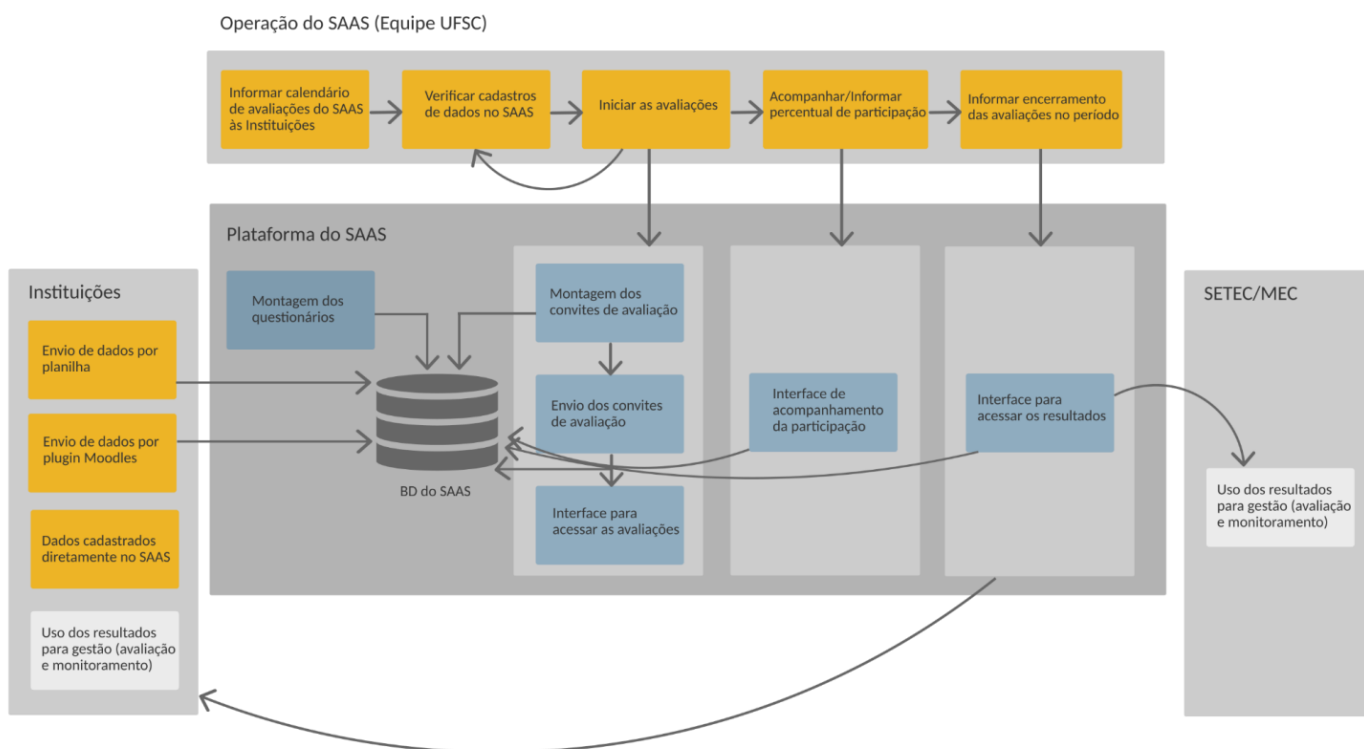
Operação do SAAS (Equipe UFSC)

Informar calendário de avaliações do SAAS às Instituições

Verificar cadastros de dados no SAAS

Iniciar as avaliações

Acompanhar/Informar percentual de participação

Informar encerramento das avaliações no período

Plataforma do SAAS

Montagem dos questionários

Montagem dos convites de avaliação

Envio dos convites de avaliação

Interface para acessar as avaliações

BD do SAAS

Interface de acompanhamento da participação

Interface para acessar os resultados

Instituições

Envio de dados por planilha

Envio de dados por plugin Moodles

Dados cadastrados diretamente no SAAS

Uso dos resultados para gestão (avaliação e monitoramento)

SETEC/MEC

Uso dos resultados para gestão (avaliação e monitoramento)